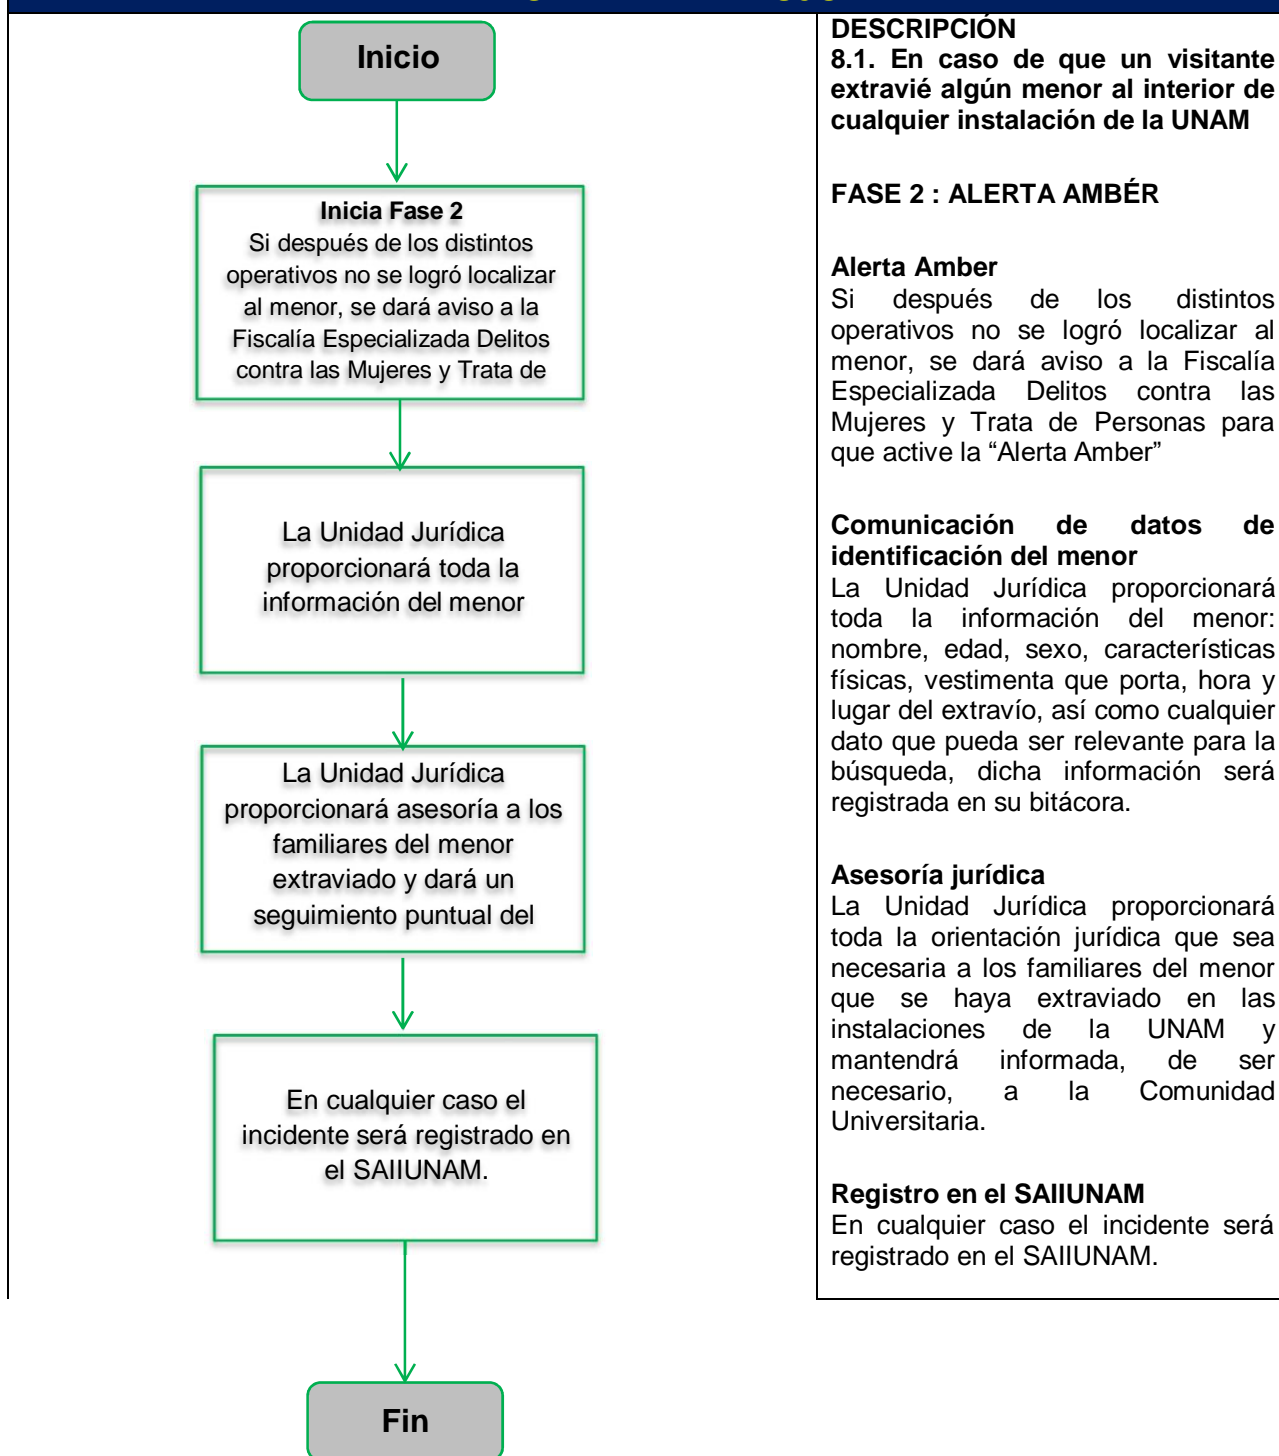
Inicio

Inicia Fase 2
Si después de los distintos operativos no se logró localizar al menor, se dará aviso a la Fiscalía Especializada Delitos contra las Mujeres y Trata de

La Unidad Jurídica proporcionará toda la información del menor

La Unidad Jurídica proporcionará asesoría a los familiares del menor extraviado y dará un seguimiento puntual del

En cualquier caso el incidente será registrado en el SAIIUNAM.

Fin

DESCRIPCIÓN
8.1. En caso de que un visitante extravié algún menor al interior de cualquier instalación de la UNAM

FASE 2 : ALERTA AMBÉR

Alerta Amber
Si después de los distintos operativos no se logró localizar al menor, se dará aviso a la Fiscalía Especializada Delitos contra las Mujeres y Trata de Personas para que active la "Alerta Amber"

Comunicación de datos de identificación del menor
La Unidad Jurídica proporcionará toda la información del menor: nombre, edad, sexo, características físicas, vestimenta que porta, hora y lugar del extravío, así como cualquier dato que pueda ser relevante para la búsqueda, dicha información será registrada en su bitácora.

Asesoría jurídica
La Unidad Jurídica proporcionará toda la orientación jurídica que sea necesaria a los familiares del menor que se haya extraviado en las instalaciones de la UNAM y mantendrá informada, de ser necesario, a la Comunidad Universitaria.

Registro en el SAIIUNAM
En cualquier caso el incidente será registrado en el SAIIUNAM.